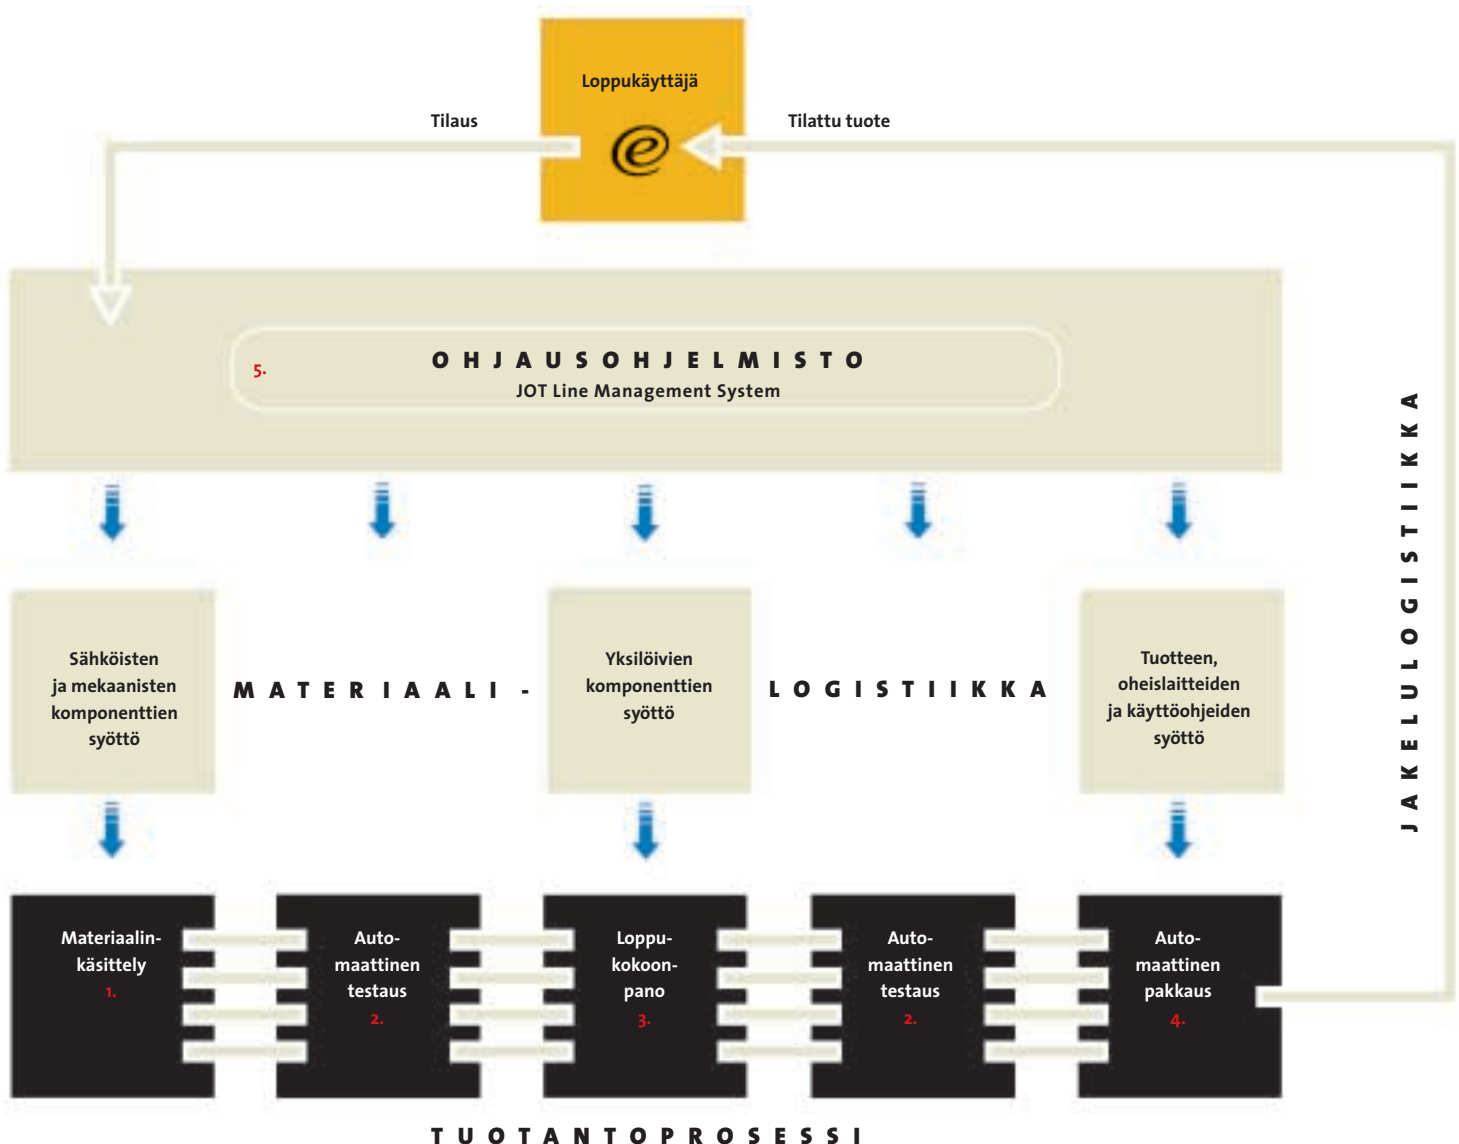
Loppukäyttäjä

Tilaus

Tilattu tuote

5.

OHJAUSOHJELMISTO
JOT Line Management System

JAKELULOGISTIIKKA

Sähköisten ja mekaanisten komponenttien syöttö

MATERIAALI-

Yksilöivien komponenttien syöttö

LOGISTIIKKA

Tuotteen, oheislaitteiden ja käyttöohjeiden syöttö

Materiaalinkäsittely
1.

Automaattinen testaus
2.

Loppukokoonpano
3.

Automaattinen testaus
2.

Automaattinen pakkaus
4.

TUOTANTOPROSESSI